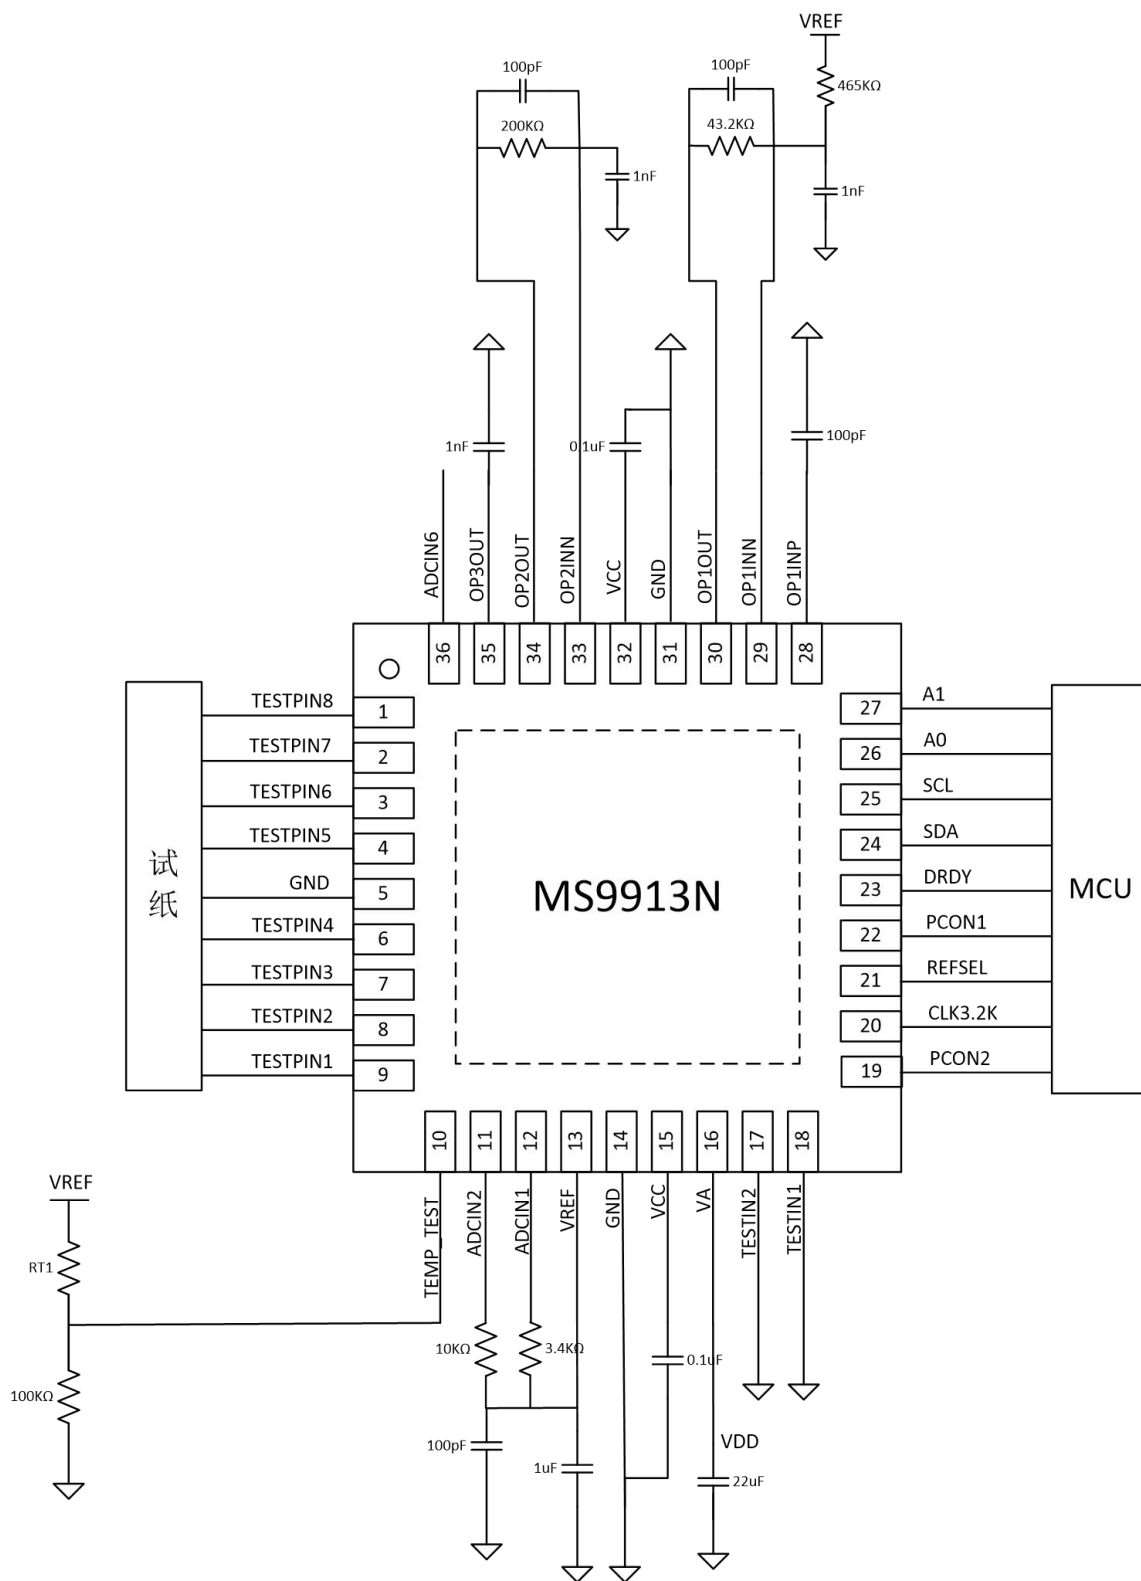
VREF
100pF
100pF
465KΩ
200KΩ
43.2KΩ
1nF
1nF
1nF
0.1uF
100pF
ADCIN6
OP3OUT
OP2OUT
OP2INN
VCC
GND
OP1OUT
OP1INN
OP1INP
36
35
34
33
32
31
30
29
28
试纸
TESTPIN8 1
TESTPIN7 2
TESTPIN6 3
TESTPIN5 4
GND 5
TESTPIN4 6
TESTPIN3 7
TESTPIN2 8
TESTPIN1 9
MS9913N
27 A1
26 A0
25 SCL
24 SDA
23 DRDY
22 PCON1
21 REFSEL
20 CLK3.2K
19 PCON2
MCU
10
11
12
13
14
15
16
17
18
TEMP_TEST
ADCIN2
ADCIN1
VREF
GND
VCC
VA
TESTIN2
TESTIN1
VREF
RT1
100KΩ
10KΩ
3.4KΩ
0.1uF
100pF
1uF
VDD
22uF